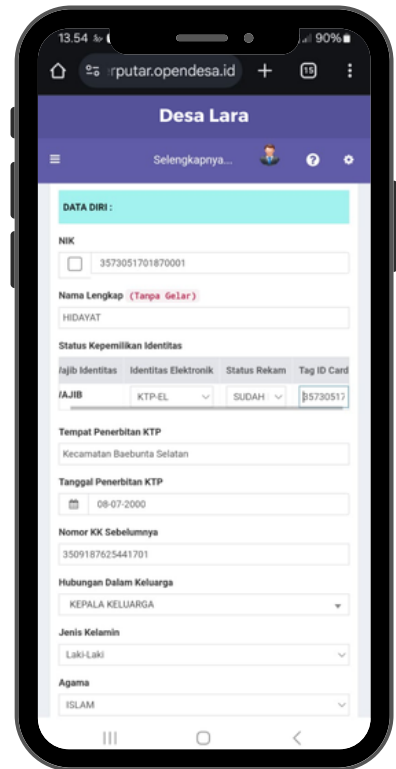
13.54 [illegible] 90%

rputar.opendesa.id

15

Desa Lara

Selengkapnya...

DATA DIRI :

NIK

3573051701870001

Nama Lengkap (Tanpa Gelar)

HIDAYAT

Status Kepemilikan Identitas

| /ajib Identitas | Identitas Elektronik | Status Rekam | Tag ID Card |
|---|---|---|---|
| /AJIB | KTP-EL | SUDAH | 3573051 |

Tempat Penerbitan KTP

Kecamatan Baebunta Selatan

Tanggal Penerbitan KTP

08-07-2000

Nomor KK Sebelumnya

3509187625441701

Hubungan Dalam Keluarga

KEPALA KELUARGA

Jenis Kelamin

Laki-Laki

Agama

ISLAM